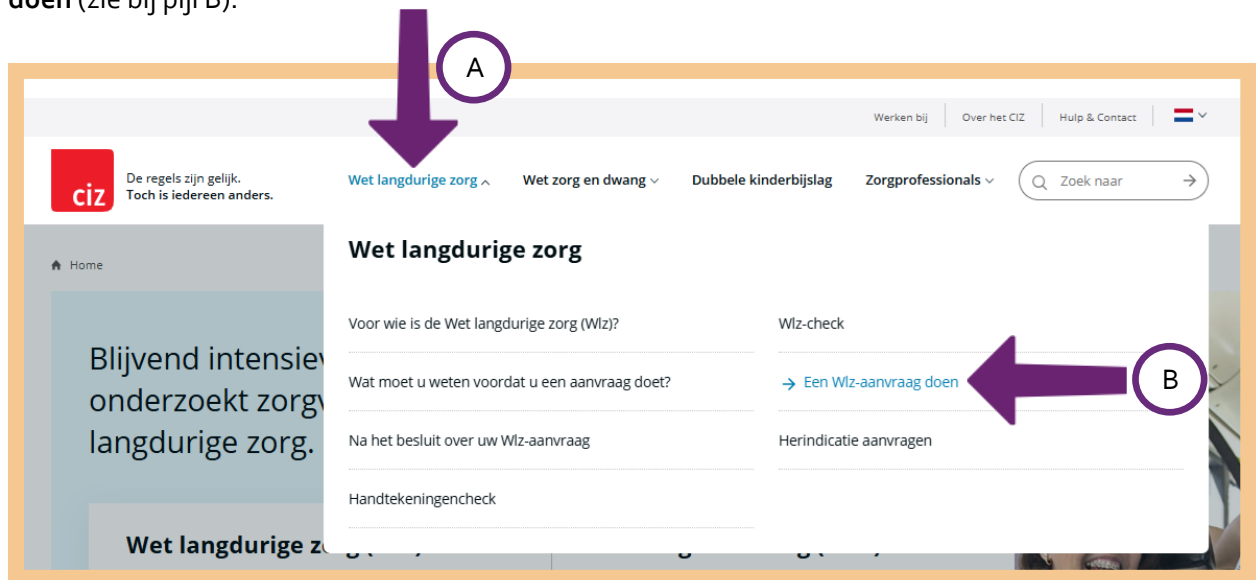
doen (zie bij pijl B).

A

Werken bij | Over het CIZ | Hulp & Contact

ciz De regels zijn gelijk. Toch is iedereen anders.

Wet langdurige zorg ^ Wet zorg en dwang ˅ Dubbele kinderbijslag Zorgprofessionals ˅ Zoek naar

Home

Blijvend intensiev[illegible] onderzoekt zorgv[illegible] langdurige zorg.

Wet langdurige zo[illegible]

Wet langdurige zorg

Voor wie is de Wet langdurige zorg (Wlz)?

Wat moet u weten voordat u een aanvraag doet?

Na het besluit over uw Wlz-aanvraag

Handtekeningencheck

Wlz-check

→ Een Wlz-aanvraag doen

Herindicatie aanvragen

B